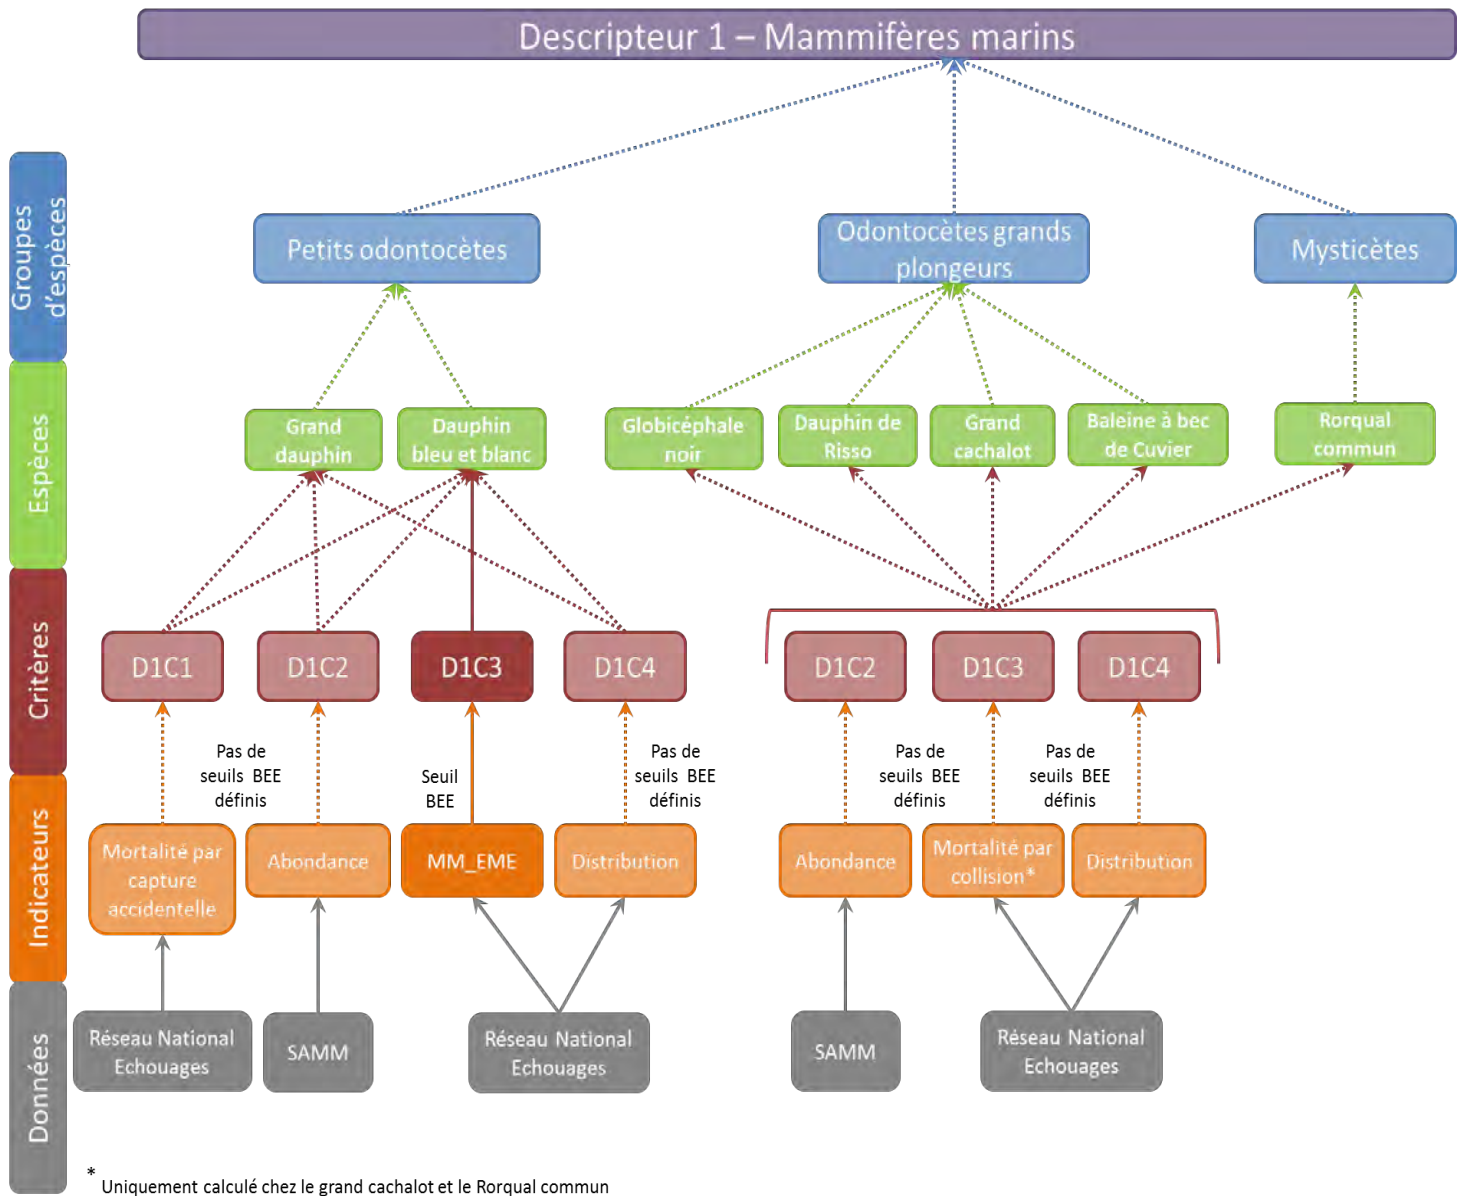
Descripteur 1 – Mammifères marins

Groupes d'espèces

Espèces

Critères

Indicateurs

Données

Petits odontocètes

Odontocètes grands plongeurs

Mysticètes

Grand dauphin

Dauphin bleu et blanc

Globicéphale noir

Dauphin de Risso

Grand cachalot

Baleine à bec de Cuvier

Rorqual commun

D1C1

D1C2

D1C3

D1C4

D1C2

D1C3

D1C4

Pas de seuils BEE définis

Seuil BEE

Pas de seuils BEE définis

Pas de seuils BEE définis

Pas de seuils BEE définis

Mortalité par capture accidentelle

Abondance

MM_EME

Distribution

Abondance

Mortalité par collision*

Distribution

Réseau National Echouages

SAMM

Réseau National Echouages

SAMM

Réseau National Echouages

* Uniquement calculé chez le grand cachalot et le Rorqual commun